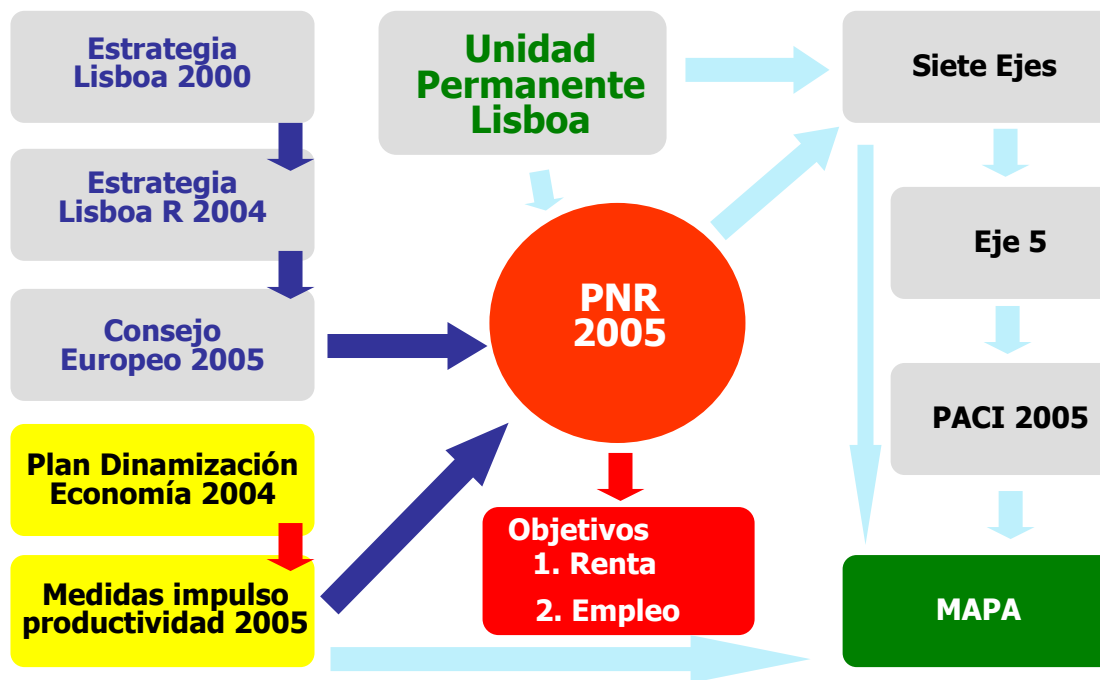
Estrategia Lisboa 2000

Estrategia Lisboa R 2004

Consejo Europeo 2005

Plan Dinamización Economía 2004

Medidas impulso productividad 2005

Unidad Permanente Lisboa

PNR 2005

Objetivos
1. Renta
2. Empleo

Siete Ejes

Eje 5

PACI 2005

MAPA